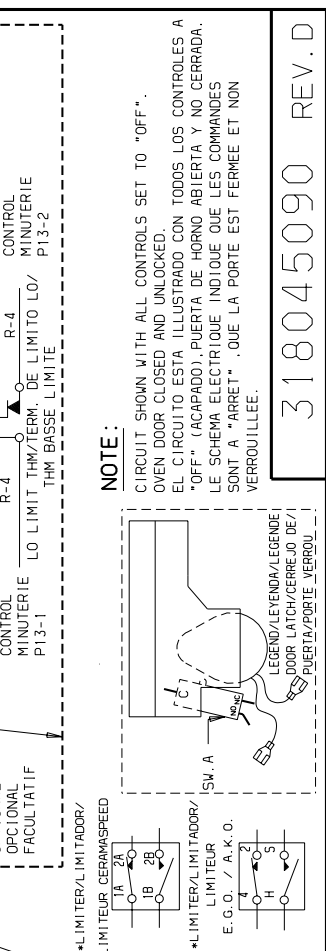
OPCIONAL
FACULTATIF

CONTROL
MINUTERIE
P13-1

R-4
LO LIMIT THM/TERM. DE LIMITO LO/
THM BASSE LIMITE

R-4

CONTROL
MINUTERIE
P13-2

*LIMITER/LIMITADOR/
LIMITEUR CERAMASPEED
1A 2A
1B 2B

*LIMITER/LIMITADOR/
LIMITEUR
E.G.O. / A.K.O.
4 2
H S

SW. A
C
NO NC
LEGEND/LEYENDA/LEGENDE
DOOR LATCH/CERREJO DE/
PUERTA/PORTE VERROU

NOTE:
CIRCUIT SHOWN WITH ALL CONTROLS SET TO "OFF".
OVEN DOOR CLOSED AND UNLOCKED.
EL CIRCUITO ESTA ILLUSTRADO CON TODOS LOS CONTROLES A "OFF" (ACAPADO), PUERTA DE HORNO ABIERTA Y NO CERRADA.
LE SCHEMA ELECTRIQUE INDIQUE QUE LES COMMANDES SONT A "ARRET" , QUE LA PORTE EST FERMEE ET NON VERROUILLEE.

318045090 REV. D